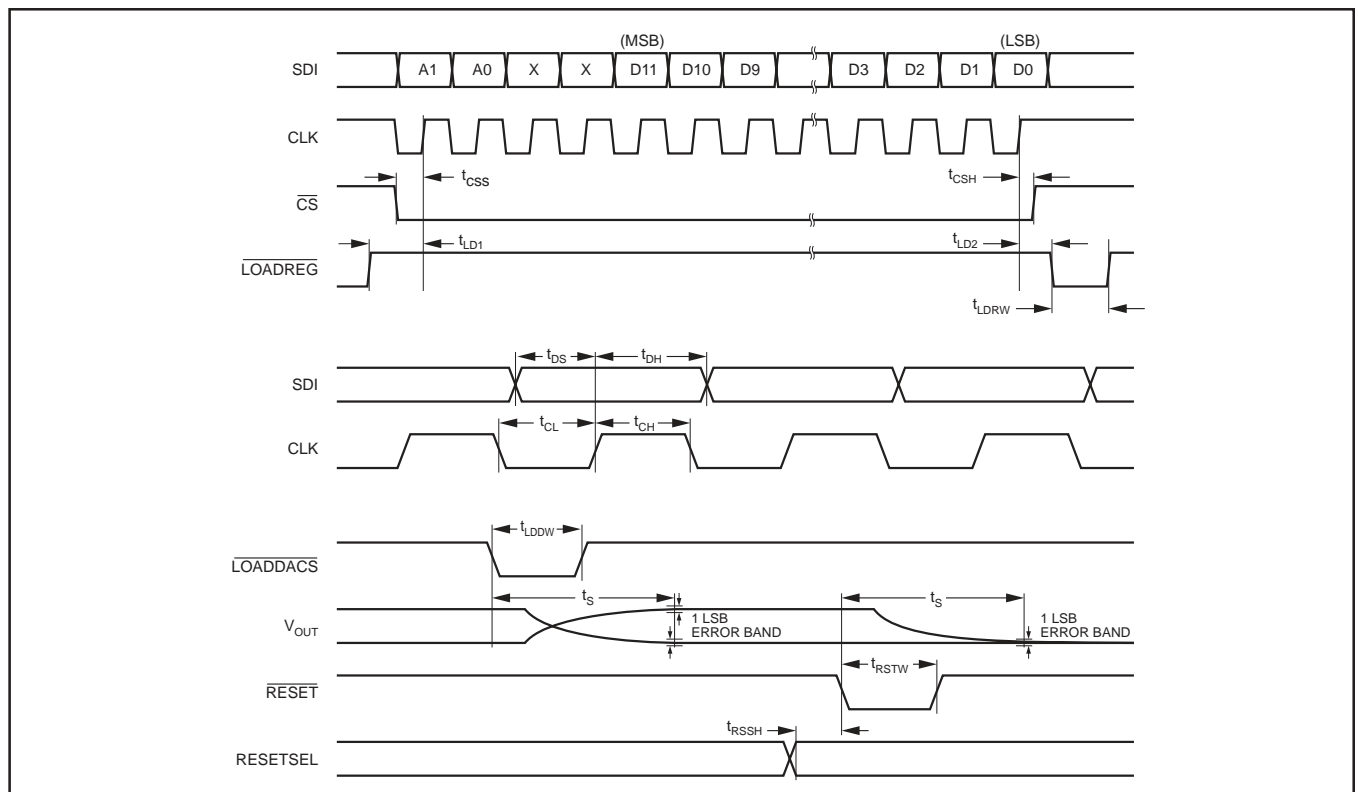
(MSB)

(LSB)

SDI

A1

A0

X

X

D11

D10

D9

D3

D2

D1

D0

CLK

$t_{CSS}$

$t_{CSH}$

$\overline{CS}$

$t_{LD1}$

$t_{LD2}$

$\overline{LOADREG}$

$t_{LDRW}$

$t_{DS}$

$t_{DH}$

SDI

$t_{CL}$

$t_{CH}$

CLK

$t_{LDDW}$

$\overline{LOADDACS}$

$t_S$

$t_S$

1 LSB
ERROR BAND

1 LSB
ERROR BAND

$V_{OUT}$

$t_{RSTW}$

$\overline{RESET}$

$t_{RSSH}$

RESETSEL